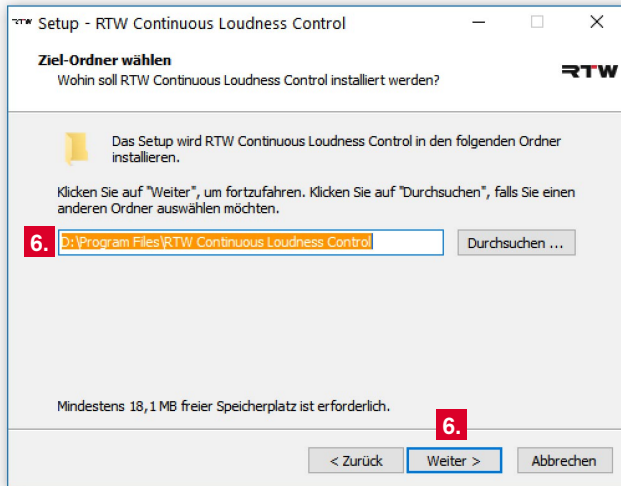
RTW Setup - RTW Continuous Loudness Control

Ziel-Ordner wählen
Wohin soll RTW Continuous Loudness Control installiert werden?

RTW

Das Setup wird RTW Continuous Loudness Control in den folgenden Ordner installieren.

Klicken Sie auf "Weiter", um fortzufahren. Klicken Sie auf "Durchsuchen", falls Sie einen anderen Ordner auswählen möchten.

6.

D:\Program Files\RTW Continuous Loudness Control

Durchsuchen ...

Mindestens 18,1 MB freier Speicherplatz ist erforderlich.

6.

< Zurück

Weiter >

Abbrechen